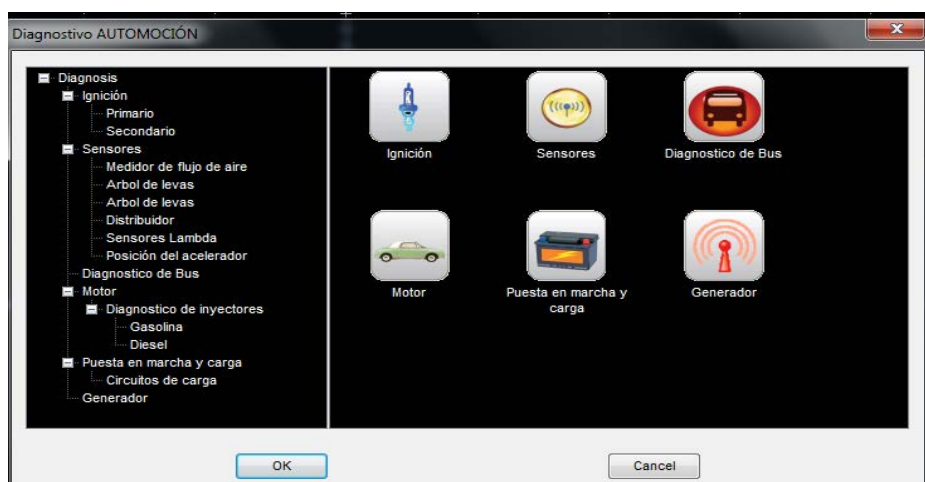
Diagnostivo AUTOMOCIÓN

Diagnosis
Ignición
Primario
Secondario
Sensores
Medidor de flujo de aire
Arbol de levas
Arbol de levas
Distribuidor
Sensores Lambda
Posición del acelerador
Diagnostico de Bus
Motor
Diagnostico de inyectores
Gasolina
Diesel
Puesta en marcha y carga
Circuitos de carga
Generador

Ignición
Sensores
Diagnostico de Bus
Motor
Puesta en marcha y carga
Generador

OK
Cancel